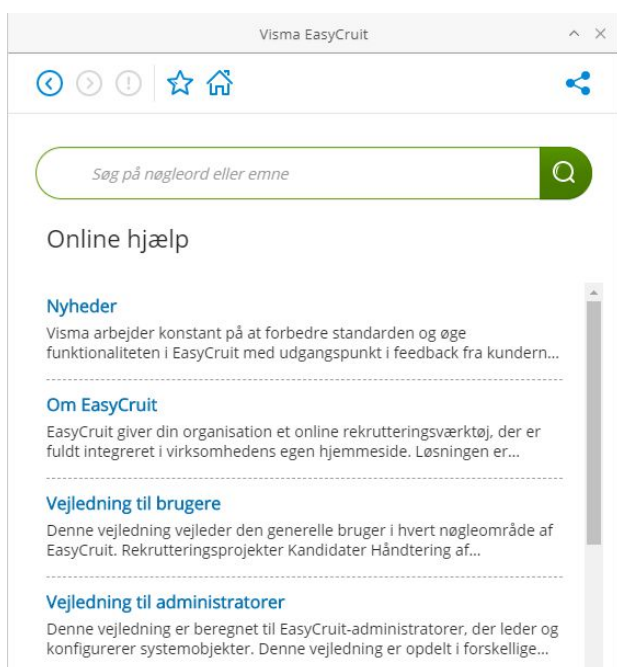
Visma EasyCruit

Søg på nøgleord eller emne

Online hjælp

Nyheder
Visma arbejder konstant på at forbedre standarden og øge funktionaliteten i EasyCruit med udgangspunkt i feedback fra kundern...

Om EasyCruit
EasyCruit giver din organisation et online rekrutteringsværktøj, der er fuldt integreret i virksomhedens egen hjemmeside. Løsningen er...

Vejledning til brugere
Denne vejledning vejleder den generelle bruger i hvert nøgleområde af EasyCruit. Rekrutteringsprojekter Kandidater Håndtering af...

Vejledning til administratorer
Denne vejledning er beregnet til EasyCruit-administratorer, der leder og konfigurerer systemobjekter. Denne vejledning er opdelt i forskellige...